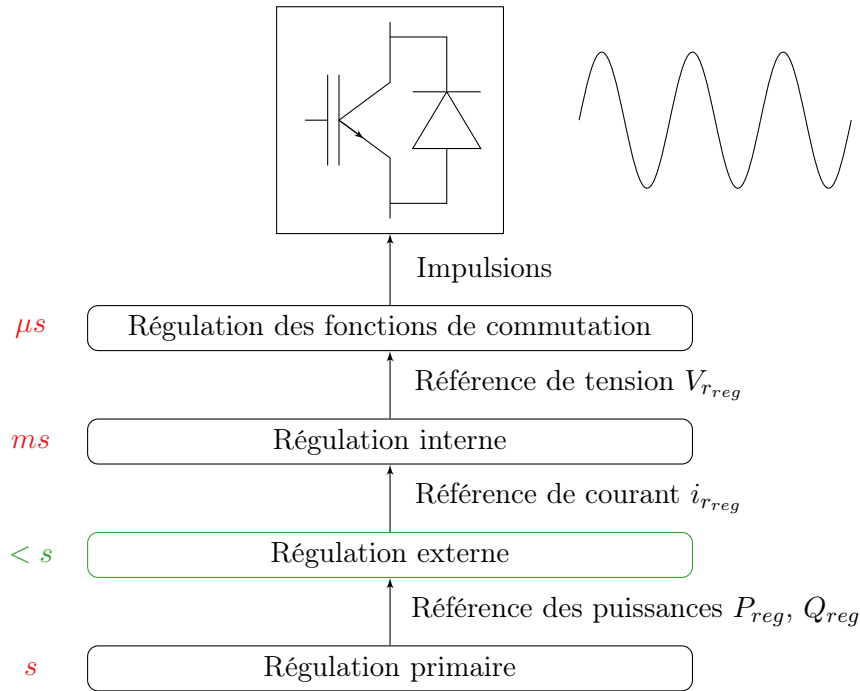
Impulsions

$\mu s$ Régulation des fonctions de commutation

Référence de tension $V_{r_{reg}}$

$ms$ Régulation interne

Référence de courant $i_{r_{reg}}$

$< s$ Régulation externe

Référence des puissances $P_{reg}$, $Q_{reg}$

$s$ Régulation primaire